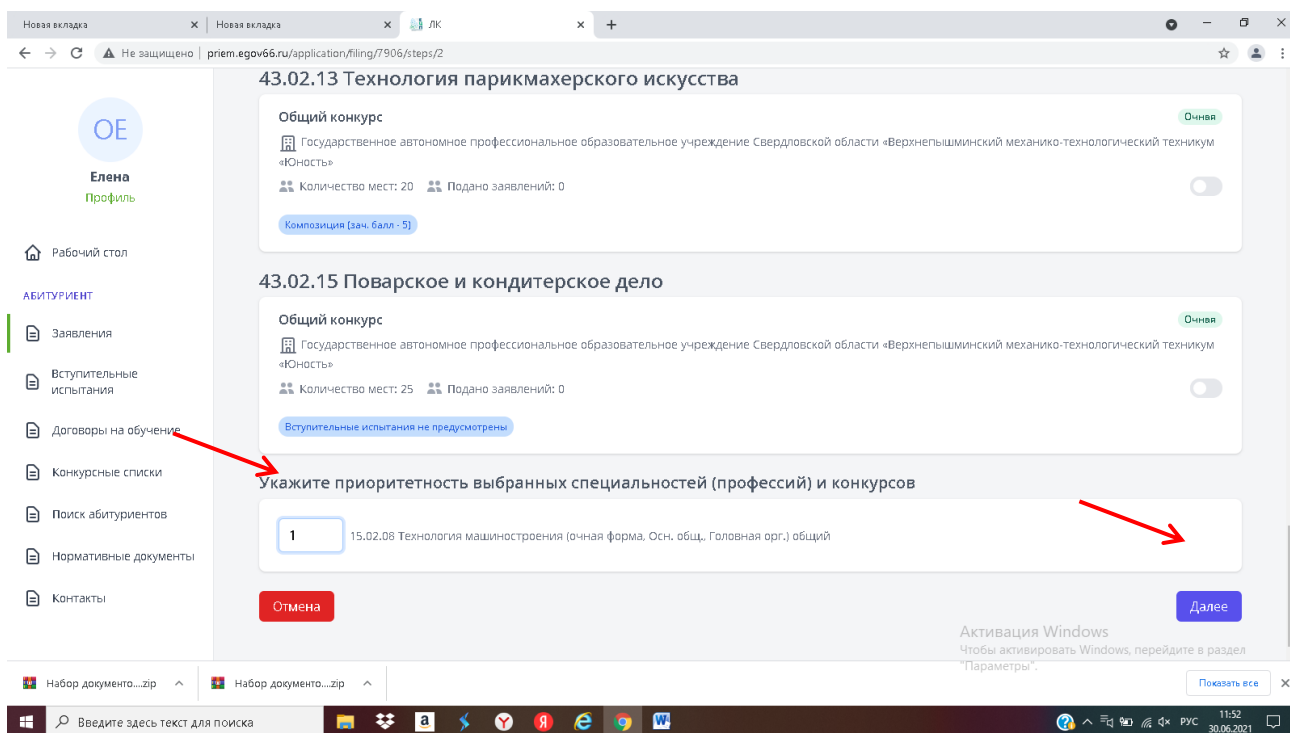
Новая вкладка
Новая вкладка
ЛК
Не защищено | priem.egov66.ru/application/filing/7906/steps/2

ОЕ
Елена
Профиль

Рабочий стол
АБИТУРИЕНТ
Заявления
Вступительные испытания
Договоры на обучение
Конкурсные списки
Поиск абитуриентов
Нормативные документы
Контакты

43.02.13 Технология парикмахерского искусства

Общий конкурс
Очная
Государственное автономное профессиональное образовательное учреждение Свердловской области «Верхнепышминский механико-технологический техникум «Юность»
Количество мест: 20 Подано заявлений: 0
Композиция [зач. балл - 5]

43.02.15 Поварское и кондитерское дело

Общий конкурс
Очная
Государственное автономное профессиональное образовательное учреждение Свердловской области «Верхнепышминский механико-технологический техникум «Юность»
Количество мест: 25 Подано заявлений: 0
Вступительные испытания не предусмотрены

Укажите приоритетность выбранных специальностей (профессий) и конкурсов

1
15.02.08 Технология машиностроения (очная форма, Осн. общ., Головная орг.) общий

Отмена
Далее

Активация Windows
Чтобы активировать Windows, перейдите в раздел "Параметры".

Набор документо....zip
Набор документо....zip
Показать все

Введите здесь текст для поиска
РУС
11:52
30.06.2021